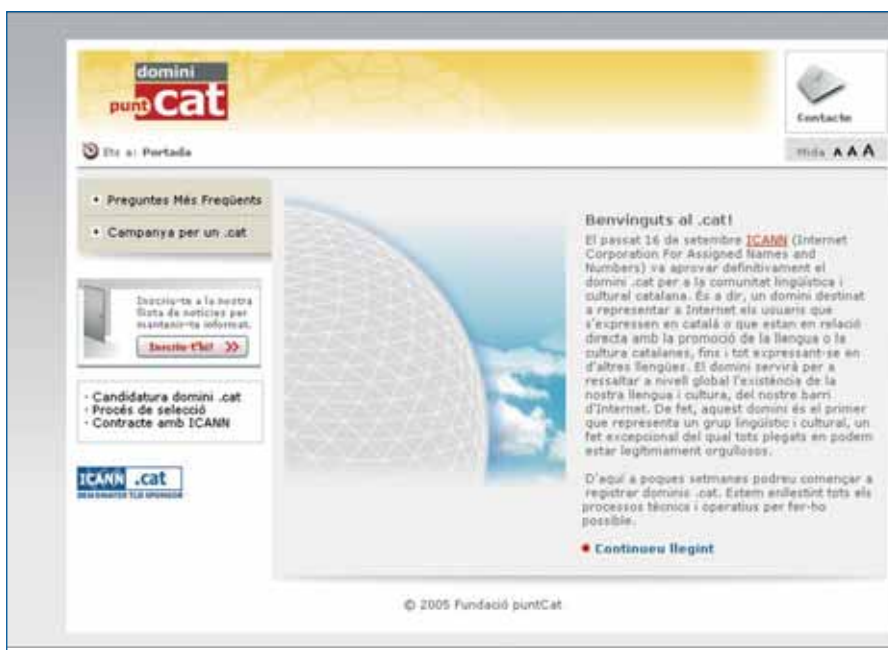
domini
punt cat

Contacte

Ets a: Portada

Mida A A A

• Preguntes Més Freqüents

• Campanya per un .cat

Inscriu-te a la nostra llista de notícies per mantenir-te informat.

Inscriu-t'hi! >>

· Candidatura domini .cat
· Procés de selecció
· Contracte amb ICANN

ICANN .cat
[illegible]

Benvinguts al .cat!

El passat 16 de setembre ICANN (Internet Corporation For Assigned Names and Numbers) va aprovar definitivament el domini .cat per a la comunitat lingüística i cultural catalana. És a dir, un domini destinat a representar a Internet els usuaris que s'expressen en català o que estan en relació directa amb la promoció de la llengua o la cultura catalanes, fins i tot expressant-se en d'altres llengües. El domini servirà per a ressaltar a nivell global l'existència de la nostra llengua i cultura, del nostre barri d'Internet. De fet, aquest domini és el primer que representa un grup lingüístic i cultural, un fet excepcional del qual tots plegats en podem estar legítimament orgullosos.

D'aquí a poques setmanes podreu començar a registrar dominis .cat. Estem enllestint tots els processos tècnics i operatius per fer-ho possible.

• Continueu llegint

© 2005 Fundació puntCat